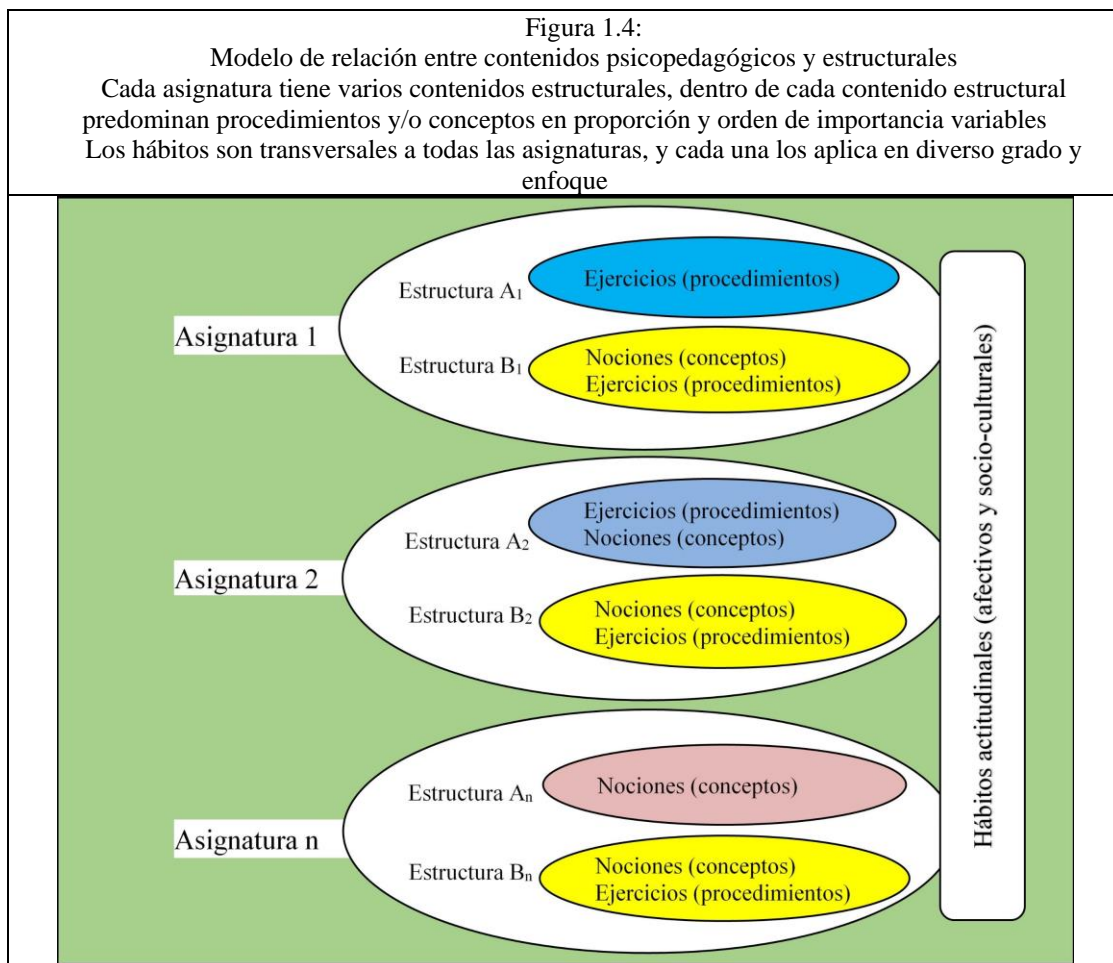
Figura 1.4:
Modelo de relación entre contenidos psicopedagógicos y estructurales
Cada asignatura tiene varios contenidos estructurales, dentro de cada contenido estructural predominan procedimientos y/o conceptos en proporción y orden de importancia variables
Los hábitos son transversales a todas las asignaturas, y cada una los aplica en diverso grado y enfoque

Asignatura 1
Estructura $A_1$
Ejercicios (procedimientos)
Estructura $B_1$
Nociones (conceptos)
Ejercicios (procedimientos)

Asignatura 2
Estructura $A_2$
Ejercicios (procedimientos)
Nociones (conceptos)
Estructura $B_2$
Nociones (conceptos)
Ejercicios (procedimientos)

Asignatura n
Estructura $A_n$
Nociones (conceptos)
Estructura $B_n$
Nociones (conceptos)
Ejercicios (procedimientos)

Hábitos actitudinales (afectivos y socio-culturales)